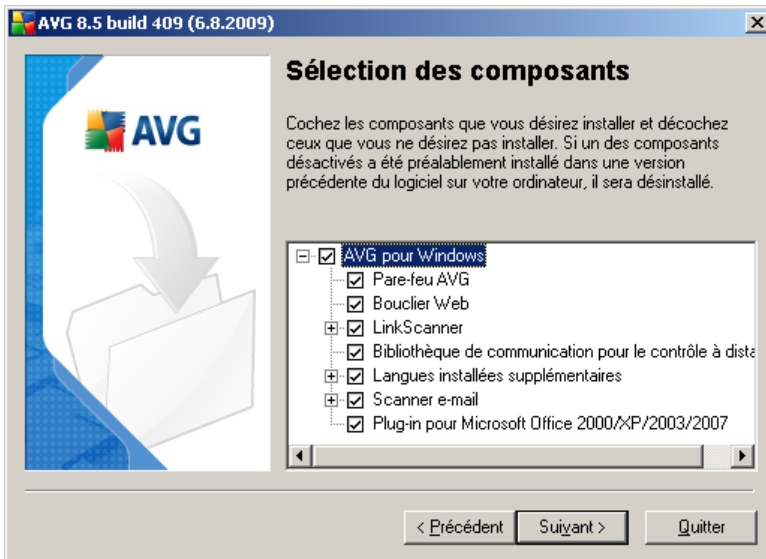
AVG 8.5 build 409 (6.8.2009)

AVG

Sélection des composants

Cochez les composants que vous désirez installer et décochez ceux que vous ne désirez pas installer. Si un des composants désactivés a été préalablement installé dans une version précédente du logiciel sur votre ordinateur, il sera désinstallé.

AVG pour Windows
Pare-feu AVG
Bouclier Web
LinkScanner
Bibliothèque de communication pour le contrôle à dista
Langues installées supplémentaires
Scanner e-mail
Plug-in pour Microsoft Office 2000/XP/2003/2007

< Précédent
Suivant >
Quitter